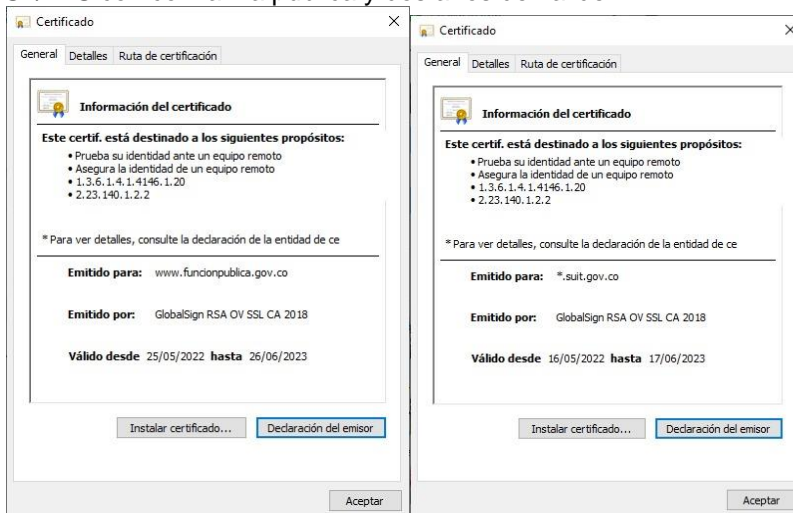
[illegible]

Certificado

×

General Detalles Ruta de certificación

Información del certificado

Este certif. está destinado a los siguientes propósitos:

• Prueba su identidad ante un equipo remoto
• Asegura la identidad de un equipo remoto
• 1.3.6.1.4.1.4146.1.20
• 2.23.140.1.2.2

* Para ver detalles, consulte la declaración de la entidad de ce

Emitido para: www.funcionpublica.gov.co

Emitido por: GlobalSign RSA OV SSL CA 2018

Válido desde 25/05/2022 hasta 26/06/2023

Instalar certificado... Declaración del emisor

Aceptar

Certificado

×

General Detalles Ruta de certificación

Información del certificado

Este certif. está destinado a los siguientes propósitos:

• Prueba su identidad ante un equipo remoto
• Asegura la identidad de un equipo remoto
• 1.3.6.1.4.1.4146.1.20
• 2.23.140.1.2.2

* Para ver detalles, consulte la declaración de la entidad de ce

Emitido para: *.suit.gov.co

Emitido por: GlobalSign RSA OV SSL CA 2018

Válido desde 16/05/2022 hasta 17/06/2023

Instalar certificado... Declaración del emisor

Aceptar